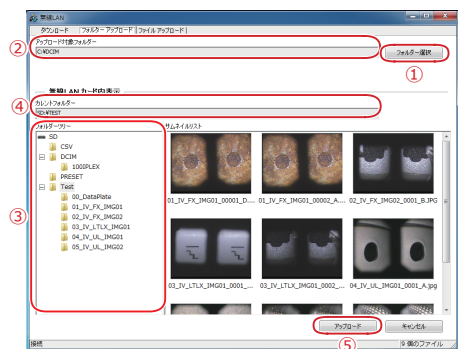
無線LAN

ダウンロード | フォルダーアップロード | ファイルアップロード

②

アップロード対象フォルダー

C:¥DCIM

フォルダー選択

①

④

無線LANカード内表示

カレントフォルダー

SD:¥TEST

フォルダーツリー

サムネイルリスト

SD

CSV

DCIM

100IPLEX

PRESET

Test

00_DataPlate

01_IV_FX_IMG01

02_IV_FX_IMG02

03_IV_LTLX_IMG01

04_IV_UL_IMG01

05_IV_UL_IMG02

③

01_IV_FX_IMG01_00001_D...

01_IV_FX_IMG01_00002_A....

02_IV_FX_IMG02_0001_B.JPG

03_IV_LTLX_IMG01_0001_...

03_IV_LTLX_IMG01_0002_...

04_IV_UL_IMG01_0001_A.jpg

アップロード

キャンセル

⑤

接続

9 個のファイル